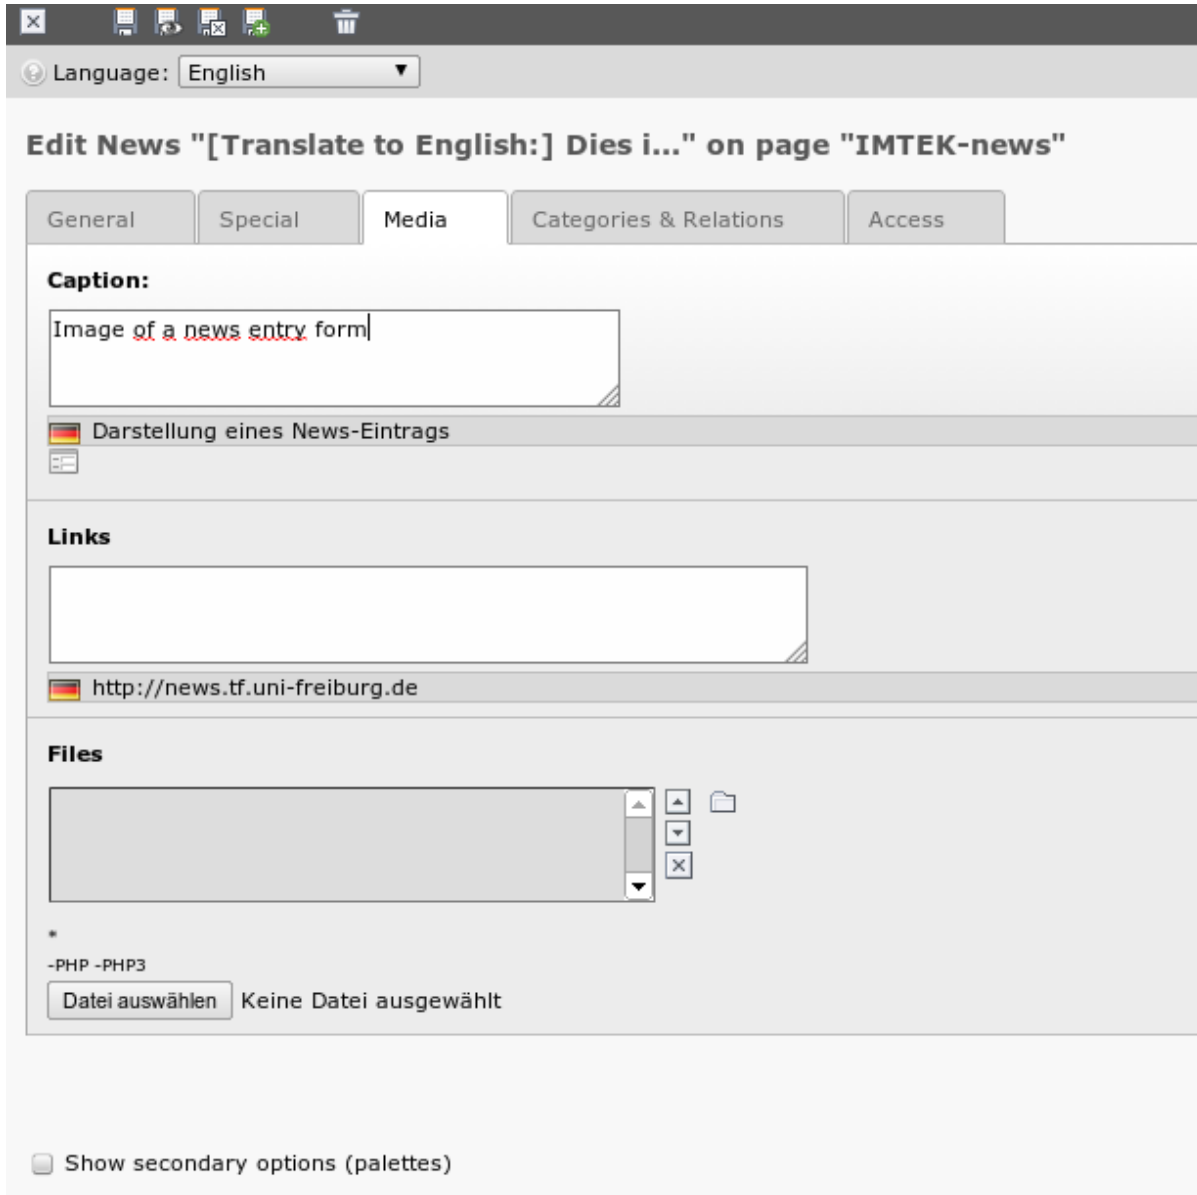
Language: English

Edit News "[Translate to English:] Dies i..." on page "IMTEK-news"

General | Special | Media | Categories & Relations | Access

Caption:

Image of a news entry form

Darstellung eines News-Eintrags

Links

http://news.tf.uni-freiburg.de

Files

*

-PHP -PHP3

Datei auswählen Keine Datei ausgewählt

Show secondary options (palettes)